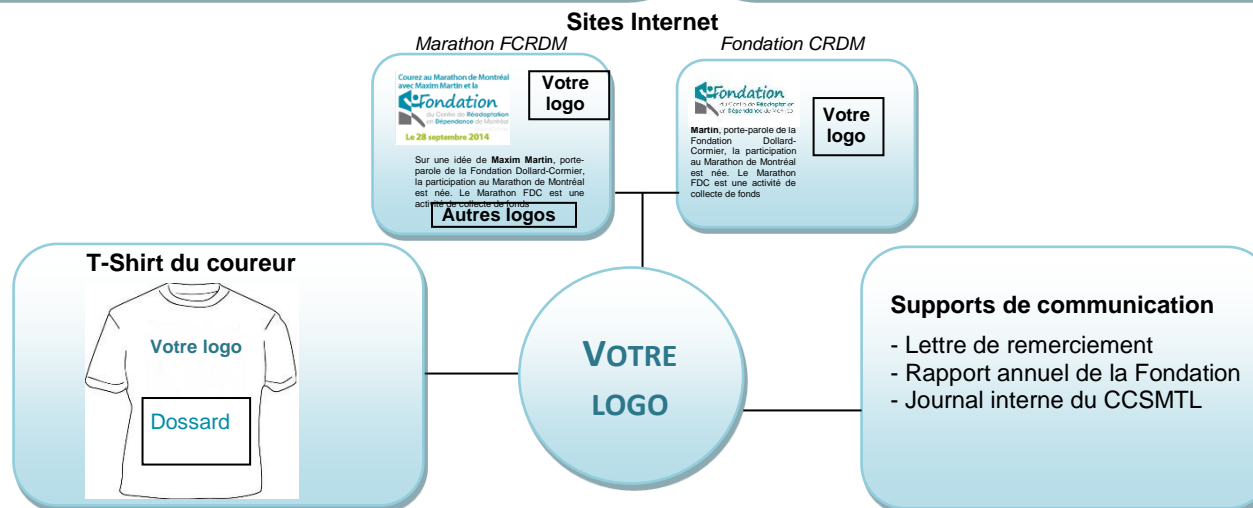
Sites Internet

*Marathon FCRDM*

Courez au Marathon de Montréal avec Maxim Martin et la

Fondation du Centre de Réadaptation en Dépendance de Montréal

Le 28 septembre 2014

Votre logo

Sur une idée de **Maxim Martin**, porte-parole de la Fondation Dollard-Cormier, la participation au Marathon de Montréal est née. Le Marathon FDC est une activité de collecte de fonds

Autres logos

*Fondation CRDM*

Fondation du Centre de Réadaptation en Dépendance de Montréal

**Martin**, porte-parole de la Fondation Dollard-Cormier, la participation au Marathon de Montréal est née. Le Marathon FDC est une activité de collecte de fonds

Votre logo

T-Shirt du coureur

Votre logo

Dossard

VOTRE LOGO

Supports de communication

- Lettre de remerciement
- Rapport annuel de la Fondation
- Journal interne du CCSMTL